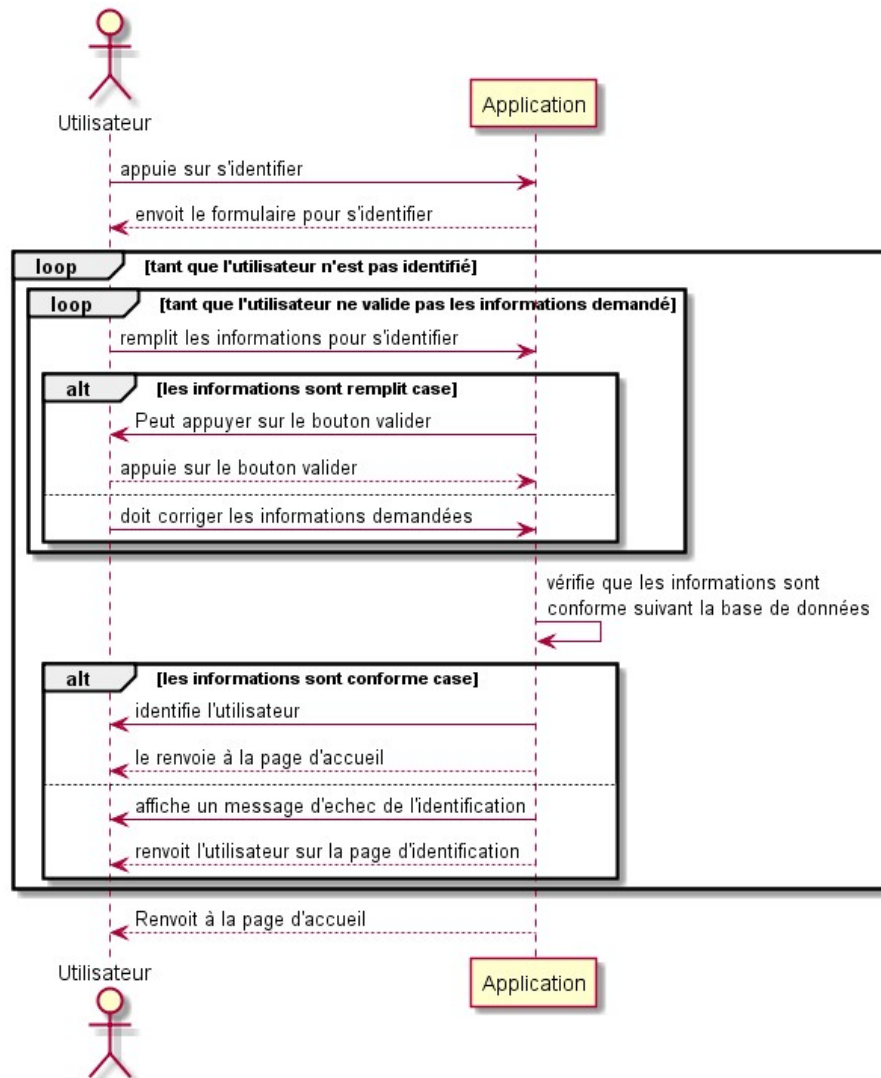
Utilisateur

Application

appuie sur s'identifier

envoit le formulaire pour s'identifier

loop [tant que l'utilisateur n'est pas identifié]

loop [tant que l'utilisateur ne valide pas les informations demandé]

remplit les informations pour s'identifier

alt [les informations sont remplit case]

Peut appuyer sur le bouton valider

appuie sur le bouton valider

doit corriger les informations demandées

vérifie que les informations sont conforme suivant la base de données

alt [les informations sont conforme case]

identifie l'utilisateur

le renvoie à la page d'accueil

affiche un message d'echec de l'identification

renvoit l'utilisateur sur la page d'identification

Renvoit à la page d'accueil

Utilisateur

Application